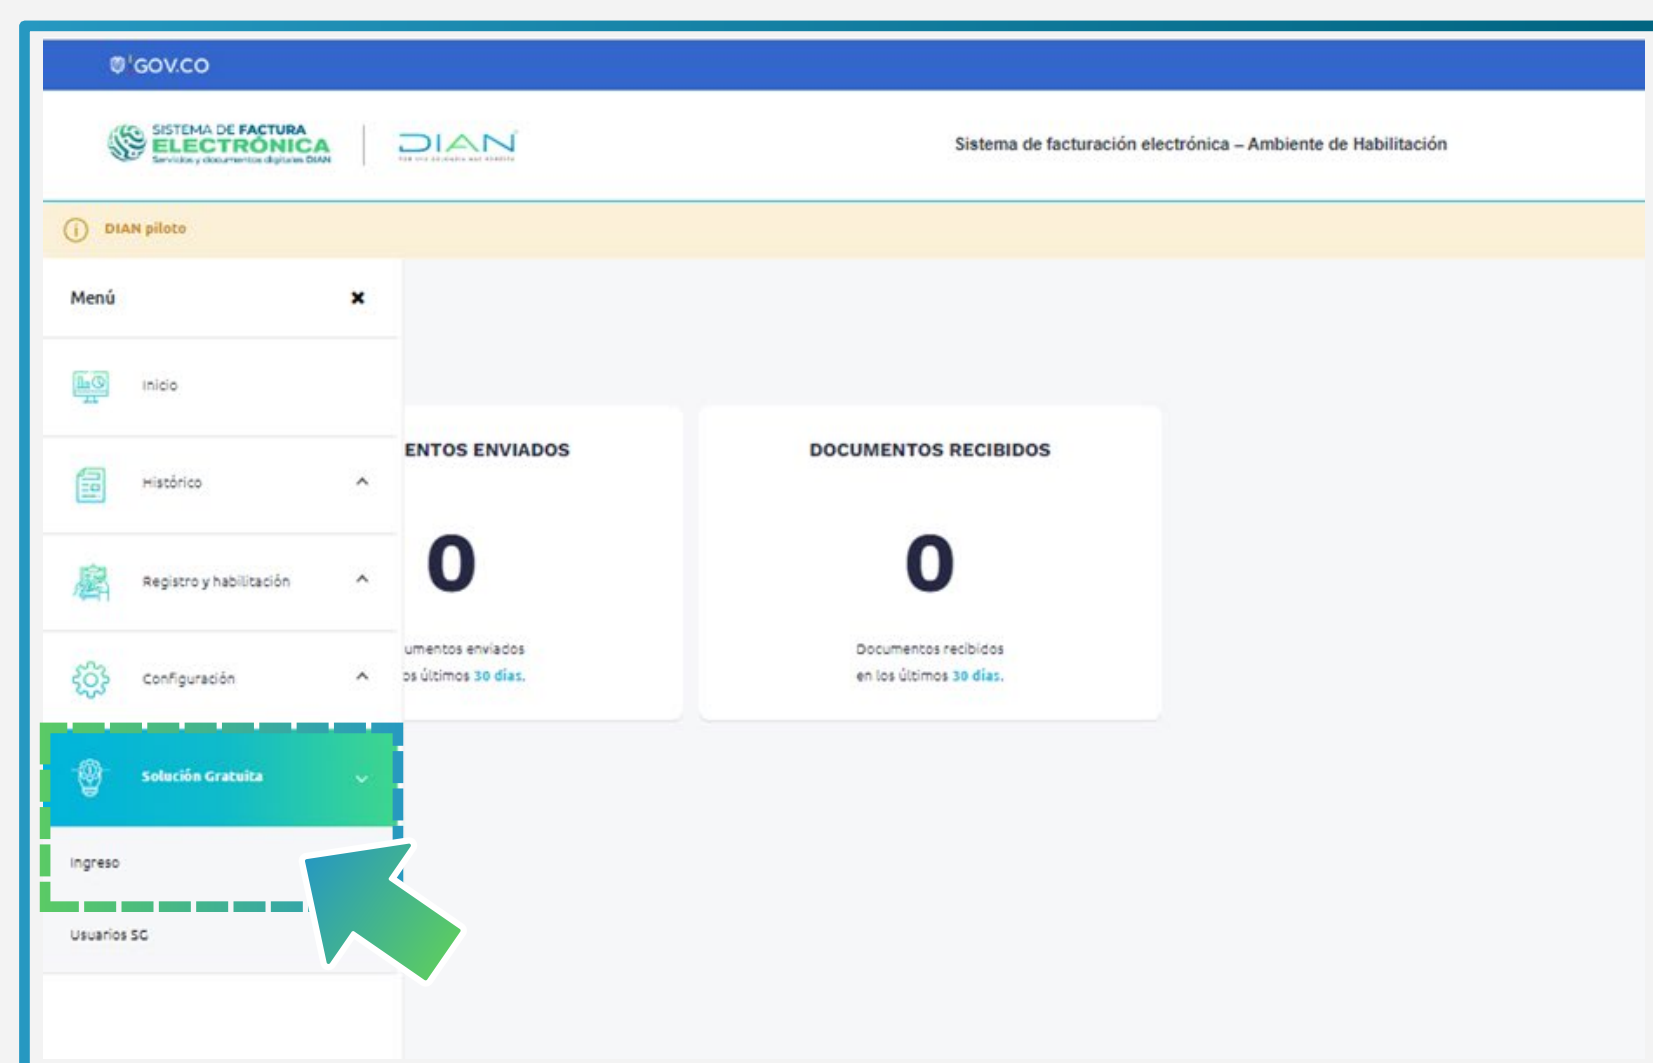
GOV.CO

SISTEMA DE FACTURA ELECTRÓNICA Servicios y documentos digitales DIAN

DIAN

Sistema de facturación electrónica – Ambiente de Habilitación

DIAN piloto

Menú

Inicio

Histórico

Registro y habilitación

Configuración

Solución Gratuita

Ingreso

Usuarios SG

ENTOS ENVIADOS

0

umentos enviados
os últimos 30 días.

DOCUMENTOS RECIBIDOS

0

Documentos recibidos
en los últimos 30 días.